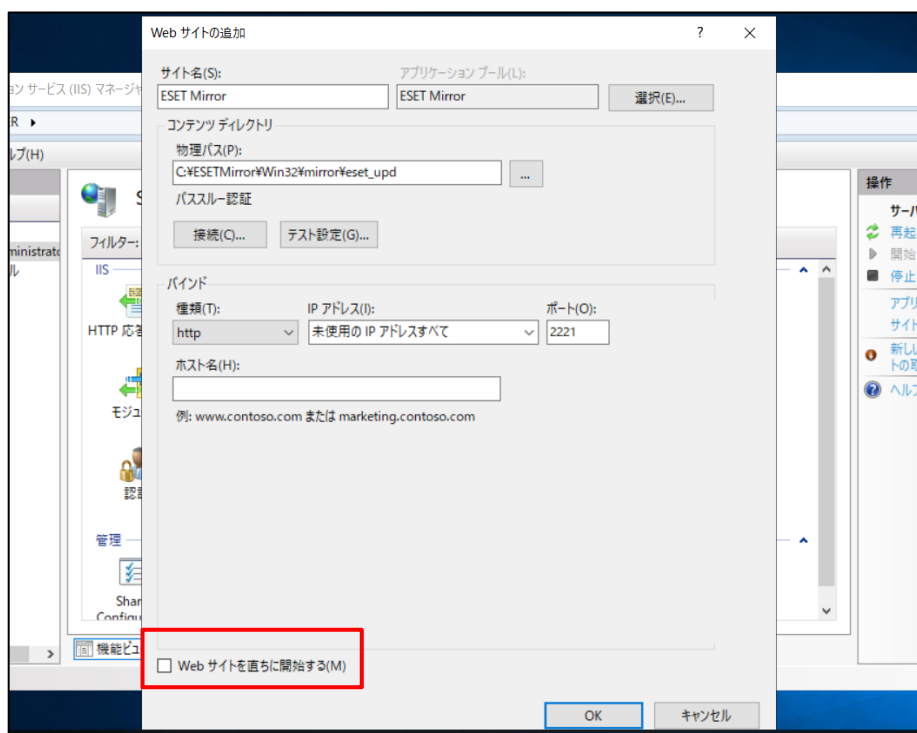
ョン サービス (IIS) マネージャ
R ▸
ルプ(H)
S
dministrato
ル
フィルター:
IIS
HTTP 応答
モジュ
認証
管理
Shar
Configu
機能ビュ
操作
サーバ
再起
開始
停止
アプリ
サイト
新しい
トの取
ヘルプ

Web サイトの追加
?
×
サイト名(S):
ESET Mirror
アプリケーション プール(L):
ESET Mirror
選択(E)...
コンテンツ ディレクトリ
物理パス(P):
C:¥ESETMirror¥Win32¥mirror¥eset_upd
...
パススルー認証
接続(C)...
テスト設定(G)...
バインド
種類(T):
http
IP アドレス(I):
未使用の IP アドレスすべて
ポート(O):
2221
ホスト名(H):
例: www.contoso.com または marketing.contoso.com
Web サイトを直ちに開始する(M)
OK
キャンセル